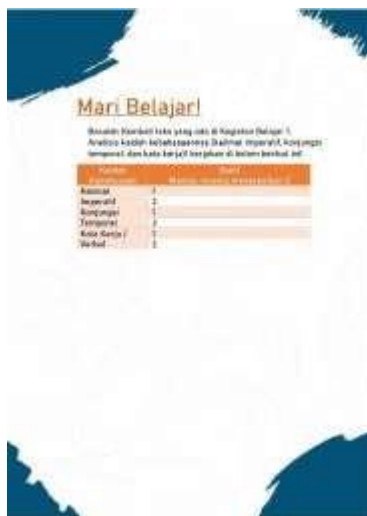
Mari Belajar!

Bacalah kembali teks yang ada di Kegiatan Belajar 1. Analisis kaidah kebahasaannya (kalimat imperatif, konjungsi temporal, dan kata kerja) kerjakan di kolom berikut ini!

| Kaidah Kebahasaan | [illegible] |
|---|---|
| Kalimat Imperatif | 1. |
| | 2. |
| Konjungsi Temporal | 1. |
| | 2. |
| Kata Kerja / Verbal | 1. |
| | 2. |